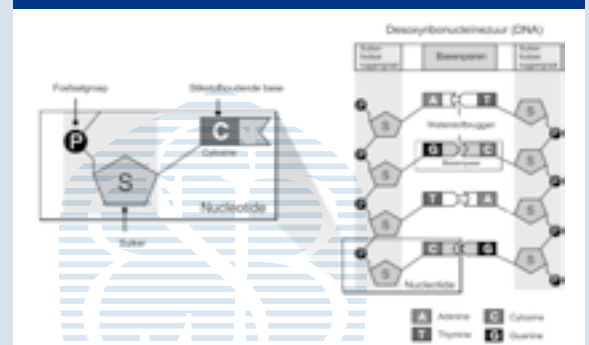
Desoxyribonucleïnezuur (DNA)

Suiker fosfaat ruggengraat

Basenparen

Suiker fosfaat ruggengraat

Fosfaatgroep

Stikstofhoudende base

P

C

Cytosine

S

Nucleotide

Suiker

A

T

Waterstofbruggen

G

C

Basenpaar

T

A

C

G

Nucleotide

S

P

A Adenine

T Thymine

C Cytosine

G Guanine